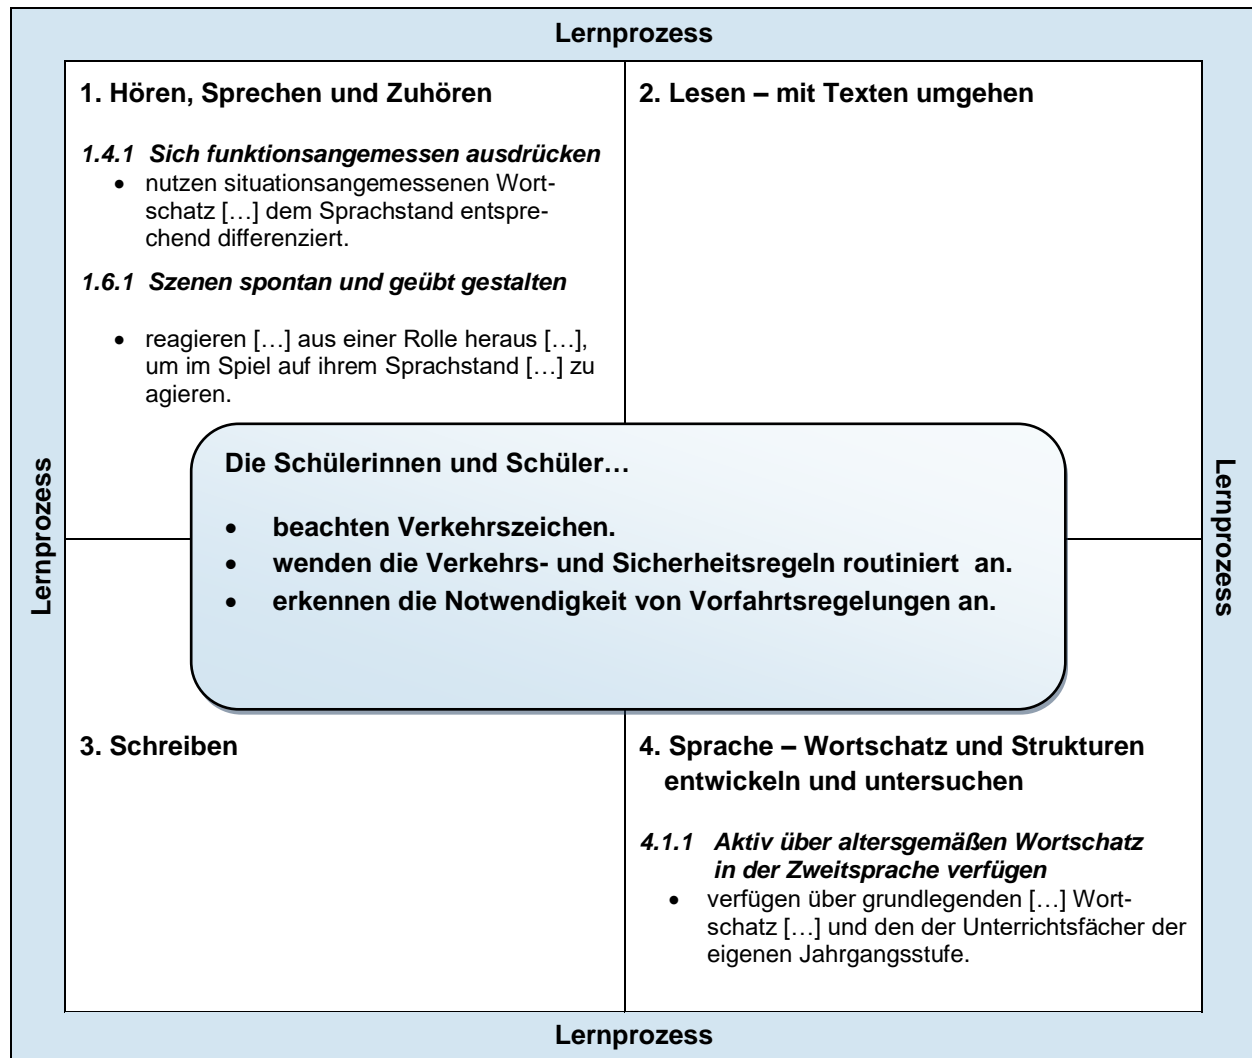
Lernprozess

Lernprozess

Lernprozess

1. Hören, Sprechen und Zuhören

*1.4.1 Sich funktionsangemessen ausdrücken*
- nutzen situationsangemessenen Wortschatz […] dem Sprachstand entsprechend differenziert.

*1.6.1 Szenen spontan und geübt gestalten*
- reagieren […] aus einer Rolle heraus […], um im Spiel auf ihrem Sprachstand […] zu agieren.

2. Lesen – mit Texten umgehen

Die Schülerinnen und Schüler…

- beachten Verkehrszeichen.
- wenden die Verkehrs- und Sicherheitsregeln routiniert an.
- erkennen die Notwendigkeit von Vorfahrtsregelungen an.

3. Schreiben

4. Sprache – Wortschatz und Strukturen entwickeln und untersuchen

*4.1.1 Aktiv über altersgemäßen Wortschatz in der Zweitsprache verfügen*
- verfügen über grundlegenden […] Wortschatz […] und den der Unterrichtsfächer der eigenen Jahrgangsstufe.

Lernprozess